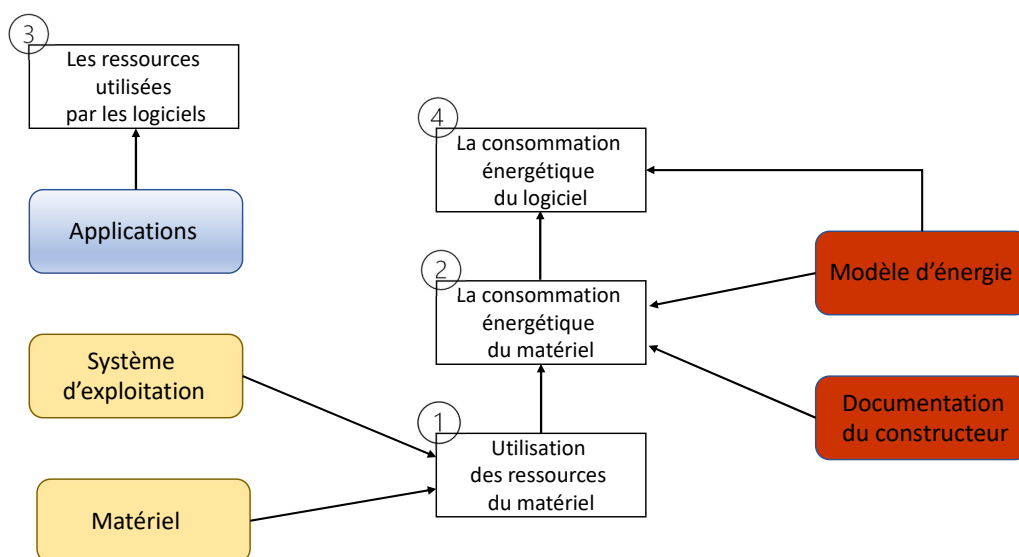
3
Les ressources utilisées par les logiciels

Applications

4
La consommation énergétique du logiciel

2
La consommation énergétique du matériel

Modèle d'énergie

Système d'exploitation

1
Utilisation des ressources du matériel

Documentation du constructeur

Matériel